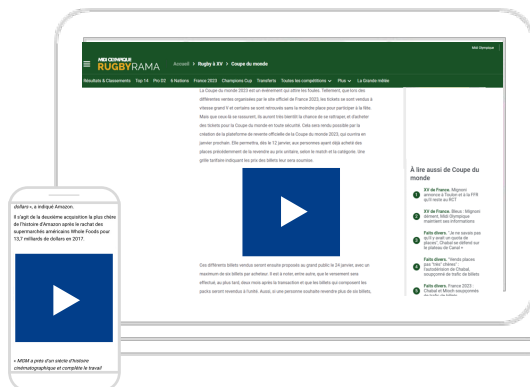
Midi Olympique

MIDI OLYMPIQUE RUGBYRAMA

Accueil > Rugby à XV > Coupe du monde

Résultats & Classements Top 14 Pro D2 6 Nations France 2023 Champions Cup Transferts Toutes les compétitions Plus La Grande mêlée

La Coupe du monde 2023 est un événement qui attire les foules. Tellement, que lors des différentes ventes organisées par le site officiel de France 2023, les tickets se sont vendus à vitesse grand V et certains se sont retrouvés sans la moindre place pour participer à la fête. Mais que ceux-là se rassurent, ils auront très bientôt la chance de se rattraper, et d'acheter des tickets pour la Coupe du monde en toute sécurité. Cela sera rendu possible par la création de la plateforme de revente officielle de la Coupe du monde 2023, qui ouvrira en janvier prochain. Elle permettra, dès le 12 janvier, aux personnes ayant déjà acheté des places précédemment de la revendre au prix unitaire, selon le match et la catégorie. Une grille tarifaire indiquant les prix des billets leur sera soumise.

Ces différents billets vendus seront ensuite proposés au grand public le 24 janvier, avec un maximum de six billets par acheteur. Il est à noter, entre autre, que le versement sera effectué, au plus tard, deux mois après la transaction et que les billets qui composent les packs seront revendus à l'unité. Aussi, si une personne souhaite revendre plus de six billets,

À lire aussi de Coupe du monde

1 XV de France : Mignoni annonce à Toulon et à la FFR qu'il reste au RCT

2 XV de France. Bleus : Mignoni dément, Midi Olympique maintient ses informations

3 Faits divers. "Je ne savais pas qu'il y avait un quota de places", Chabal se défend sur le plateau de Canal+

4 Faits divers. "Vendu places pas "très" chères", l'autodérision de Chabal, soupçonné de trafic de billets

5 France 2023 : Chabal et Moith soupçonnés de trafic de billets

dollars », a indiqué Amazon.

Il s'agit de la deuxième acquisition la plus chère de l'histoire d'Amazon après le rachat des supermarchés américains Whole Foods pour 13,7 milliards de dollars en 2017.

« MGM a près d'un siècle d'histoire cinématographique et complète le travail